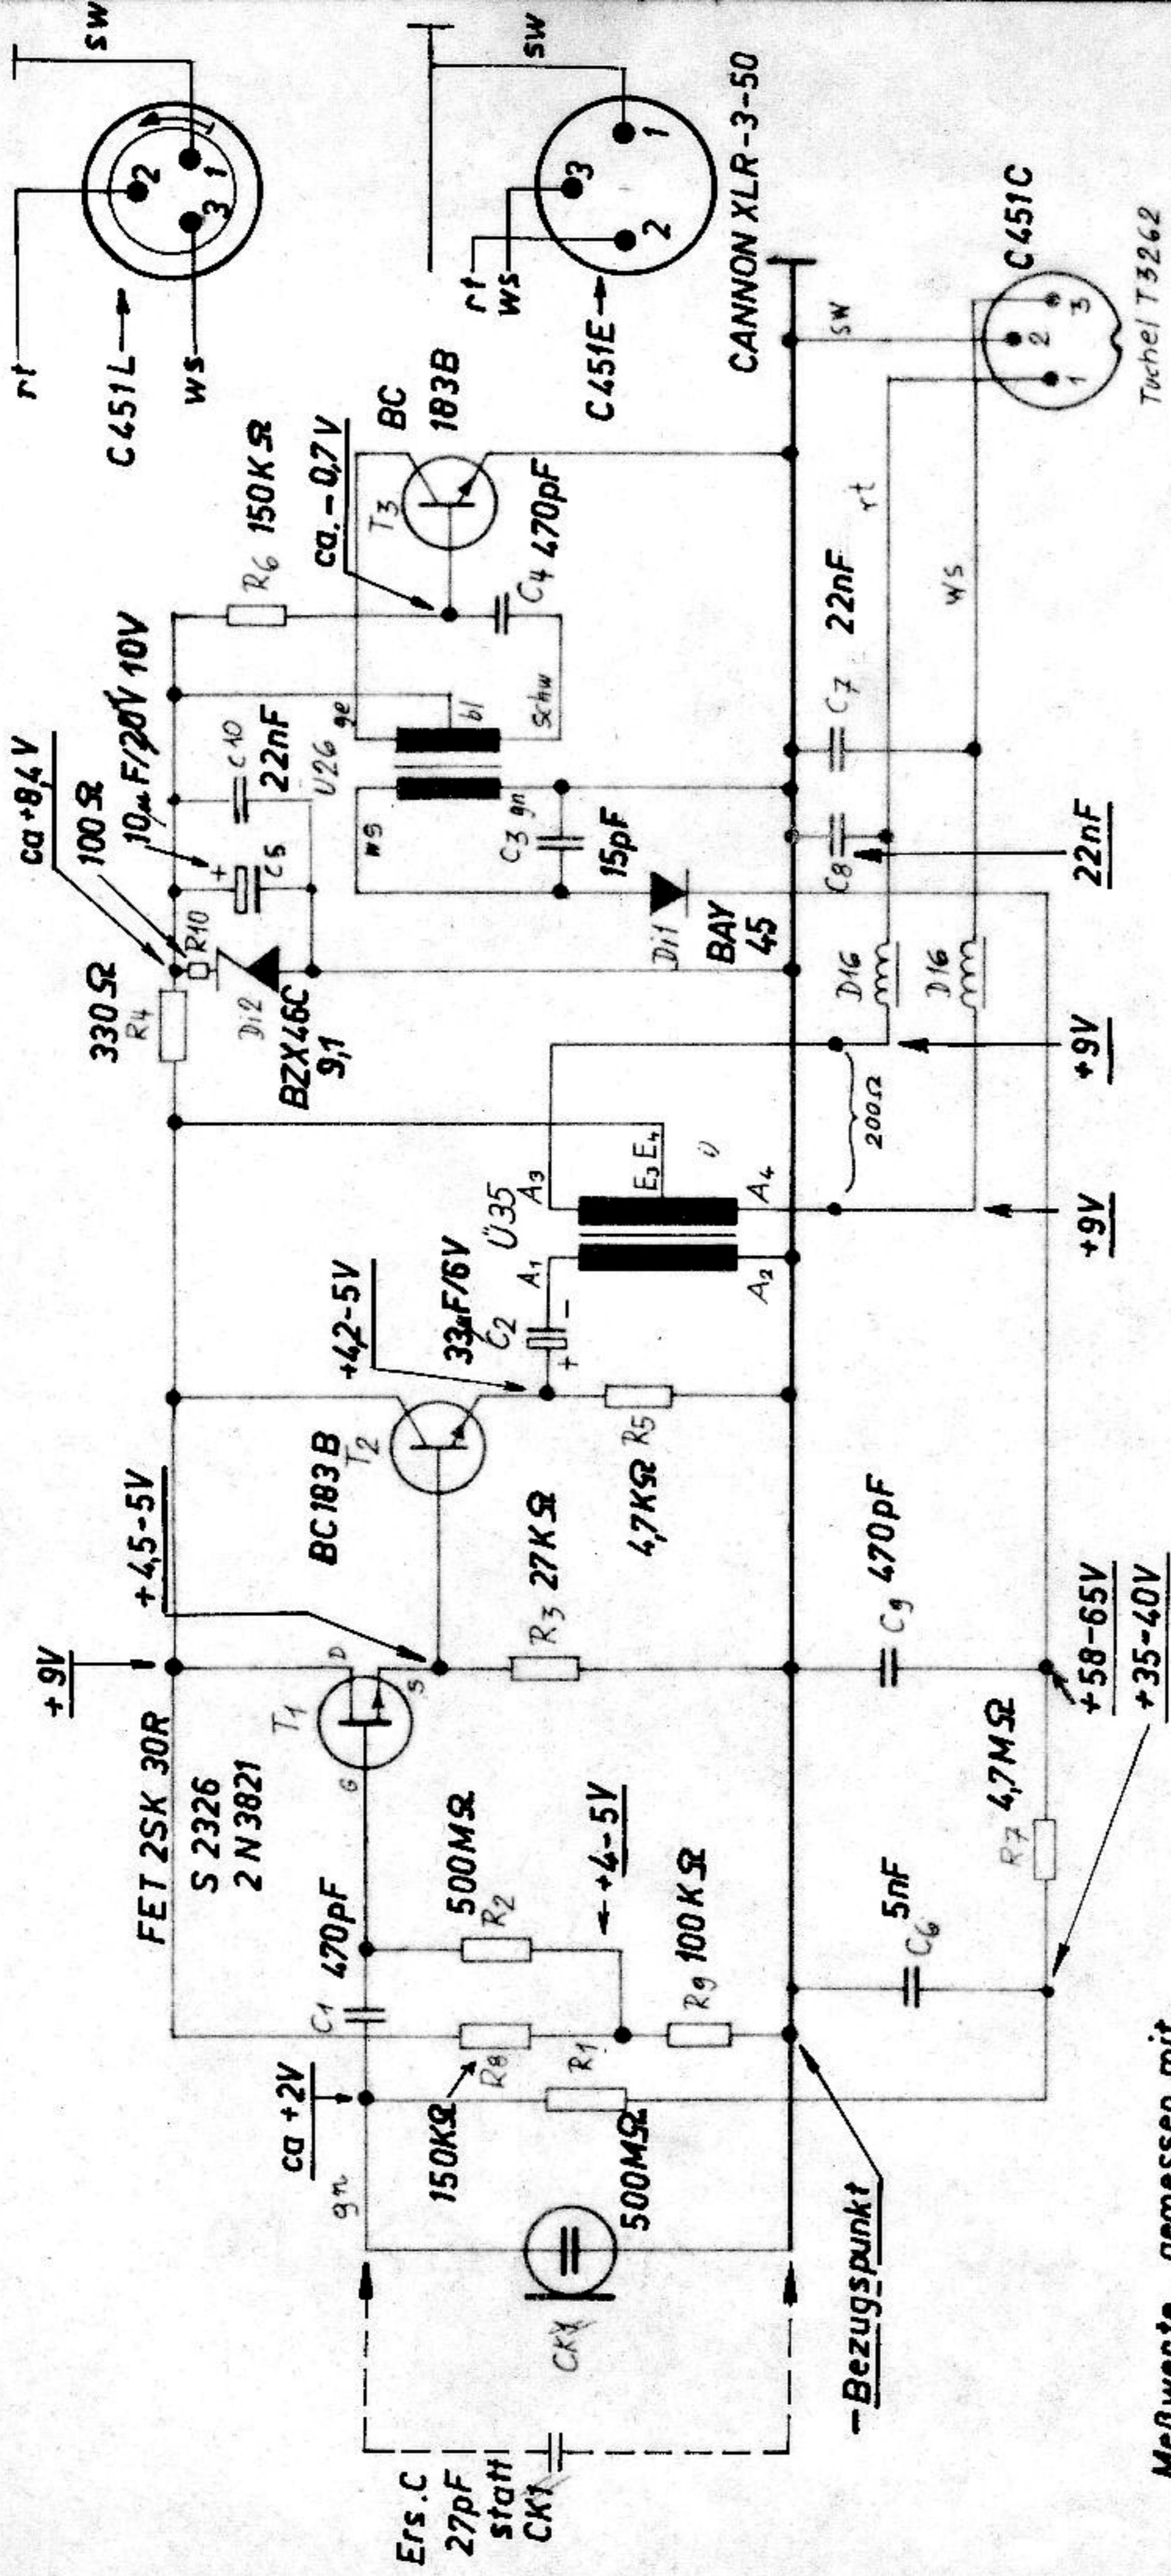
sw
2
1
3
rt
ws
C451L

sw
1
3
2
rt
ws
C451E
CANNON XLR-3-50

C451C
1
2
3
Tuchel T3262
sw
rt
ws

BC
183B
T3
ca. -0,7V
$R_6$ 150KΩ
$C_4$ 470pF
schw
bl
ge
U26
ws
gn
$C_3$
15pF
$C_7$ 22nF
$C_8$
22nF

ca +8,4V
100Ω
$R_{10}$
10μF/20V 10V
$C_{10}$
22nF
$C_5$
330Ω
$R_4$
Di2
BZX46C
9,1
Di1
BAY
45
D16
D16
+9V
200Ω
+9V

Ü35
$A_3$
$E_3$ $E_4$
$A_4$
$A_1$
$A_2$
$C_2$
33μF/6V
+4,2-5V
BC183B
$T_2$
$R_5$
4,7KΩ
$R_3$ 27KΩ
+4,5-5V
$C_9$ 470pF
+58-65V
+35-40V

+9V
FET 2SK 30R
S 2326
2N3821
$T_1$
D
S
G
$C_1$
470pF
500MΩ
$R_2$
+4-5V
$R_9$ 100KΩ
$R_7$ 4,7MΩ
5nF
$C_6$
ca +2V
$R_8$
150KΩ
$R_1$
500MΩ
gn
CK1
-Bezugspunkt
Ers. C
27pF
statt
CK1

Meßwerte gemessen mit